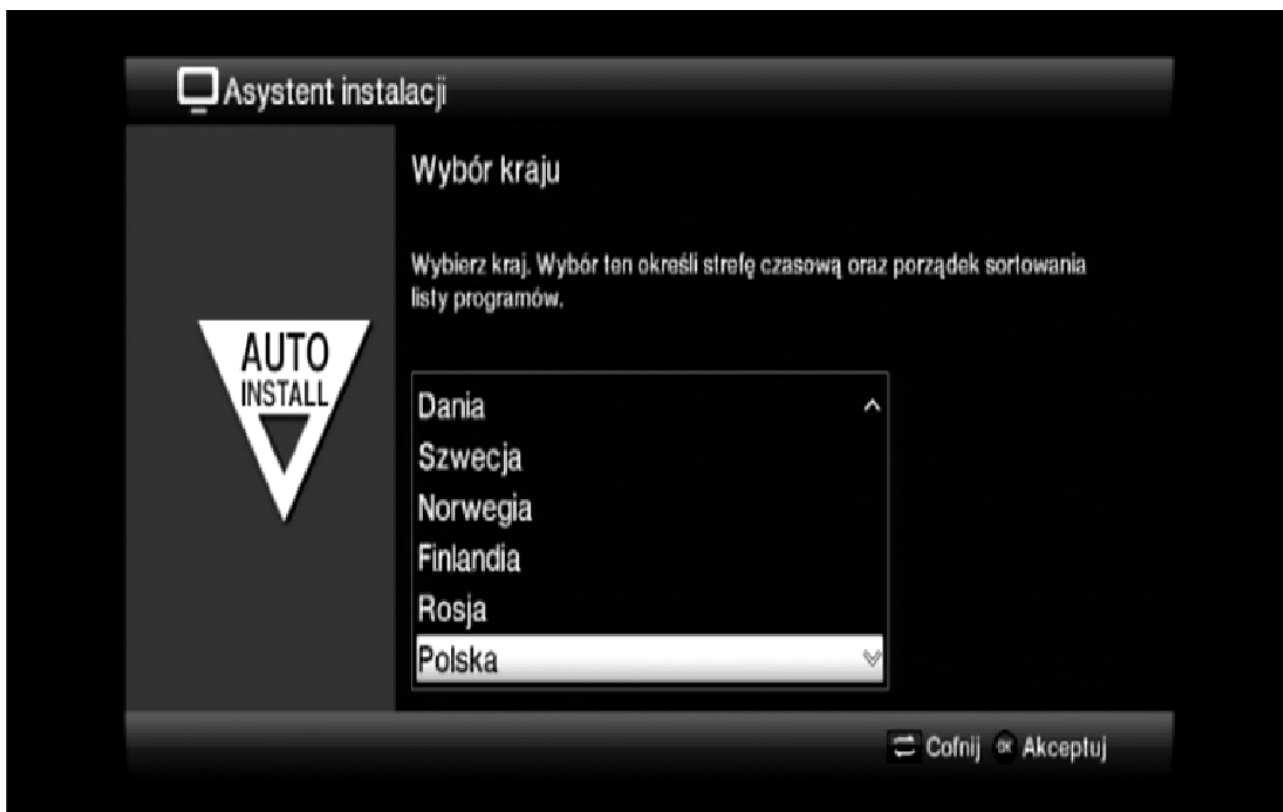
Asystent instalacji

AUTO INSTALL

Wybór kraju

Wybierz kraj. Wybór ten określi strefę czasową oraz porządek sortowania listy programów.

Dania
Szwecja
Norwegia
Finlandia
Rosja
Polska

Cofnij OK Akceptuj